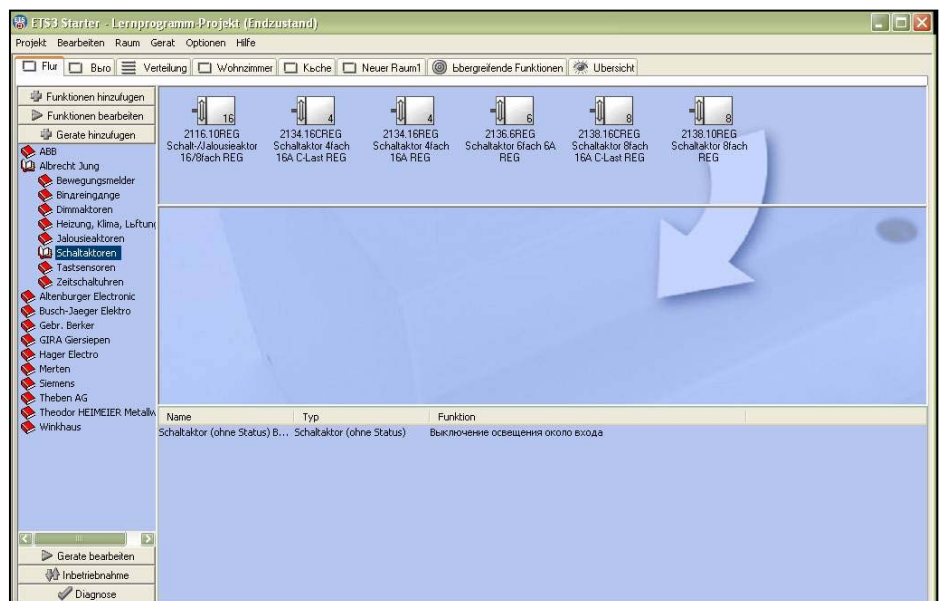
ETS3 Starter - Lernprogramm-Projekt (Endzustand)

Projekt Bearbeiten Raum Gerat Optionen Hilfe

Flur Bвro Verteilung Wohnzimmer Kьche Neuer Raum1 Ьbergreifende Funktionen Ubersicht

Funktionen hinzufugen
Funktionen bearbeiten
Gerate hinzufugen
ABB
Albrecht Jung
Bewegungsmelder
Binдreingдnge
Dimmaktoren
Heizung, Klima, Lьftunç
Jalousieaktoren
Schaltaktoren
Tastsensoren
Zeitschaltuhren
Altenburger Electronic
Busch-Jaeger Elektro
Gebr. Berker
GIRA Giersiepen
Hager Electro
Merten
Siemens
Theben AG
Theodor HEIMEIER Metallw
Winkhaus

16
2116.10REG
Schalt-/Jalousieaktor 16/8fach REG

4
2134.16CREG
Schaltaktor 4fach 16A C-Last REG

4
2134.16REG
Schaltaktor 4fach 16A REG

6
2136.6REG
Schaltaktor 6fach 6A REG

8
2138.16CREG
Schaltaktor 8fach 16A C-Last REG

8
2138.10REG
Schaltaktor 8fach REG

| Name | Typ | Funktion |
|---|---|---|
| Schaltaktor (ohne Status) B... | Schaltaktor (ohne Status) | Выключение освещения около входа |

Gerate bearbeiten
Inbetriebnahme
Diagnose